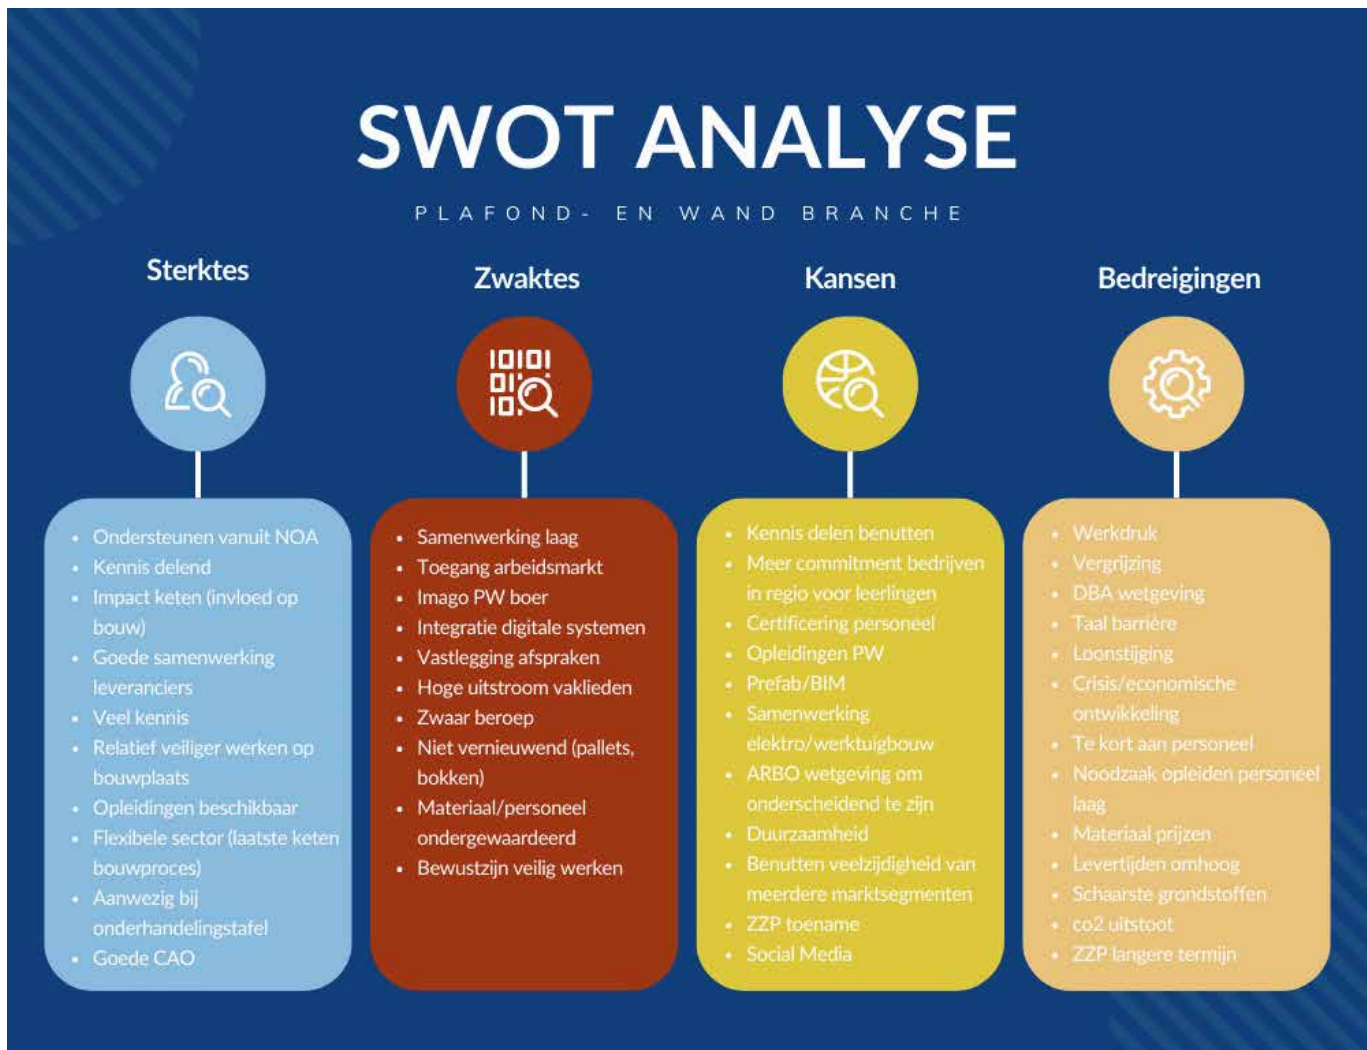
SWOT ANALYSE

PLAFOND- EN WAND BRANCHE

Sterktes

- Ondersteunen vanuit NOA
- Kennis delend
- Impact keten (invloed op bouw)
- Goede samenwerking leveranciers
- Veel kennis
- Relatief veiliger werken op bouwplaats
- Opleidingen beschikbaar
- Flexibele sector (laatste keten bouwproces)
- Aanwezig bij onderhandelingstafel
- Goede CAO

Zwaktes

- Samenwerking laag
- Toegang arbeidsmarkt
- Imago PW boer
- Integratie digitale systemen
- Vastlegging afspraken
- Hoge uitstroom vaklieden
- Zwaar beroep
- Niet vernieuwend (pallets, bokken)
- Materiaal/personeel ondergewaardeerd
- Bewustzijn veilig werken

Kansen

- Kennis delen benutten
- Meer commitment bedrijven in regio voor leerlingen
- Certificering personeel
- Opleidingen PW
- Prefab/BIM
- Samenwerking elektro/werktuigbouw
- ARBO wetgeving om onderscheidend te zijn
- Duurzaamheid
- Benutten veelzijdigheid van meerdere marktsegmenten
- ZZP toename
- Social Media

Bedreigingen

- Werkdruk
- Vergrijzing
- DBA wetgeving
- Taal barrière
- Loonstijging
- Crisis/economische ontwikkeling
- Te kort aan personeel
- Noodzaak opleiden personeel laag
- Materiaal prijzen
- Levertijden omhoog
- Schaarste grondstoffen
- co2 uitstoot
- ZZP langere termijn